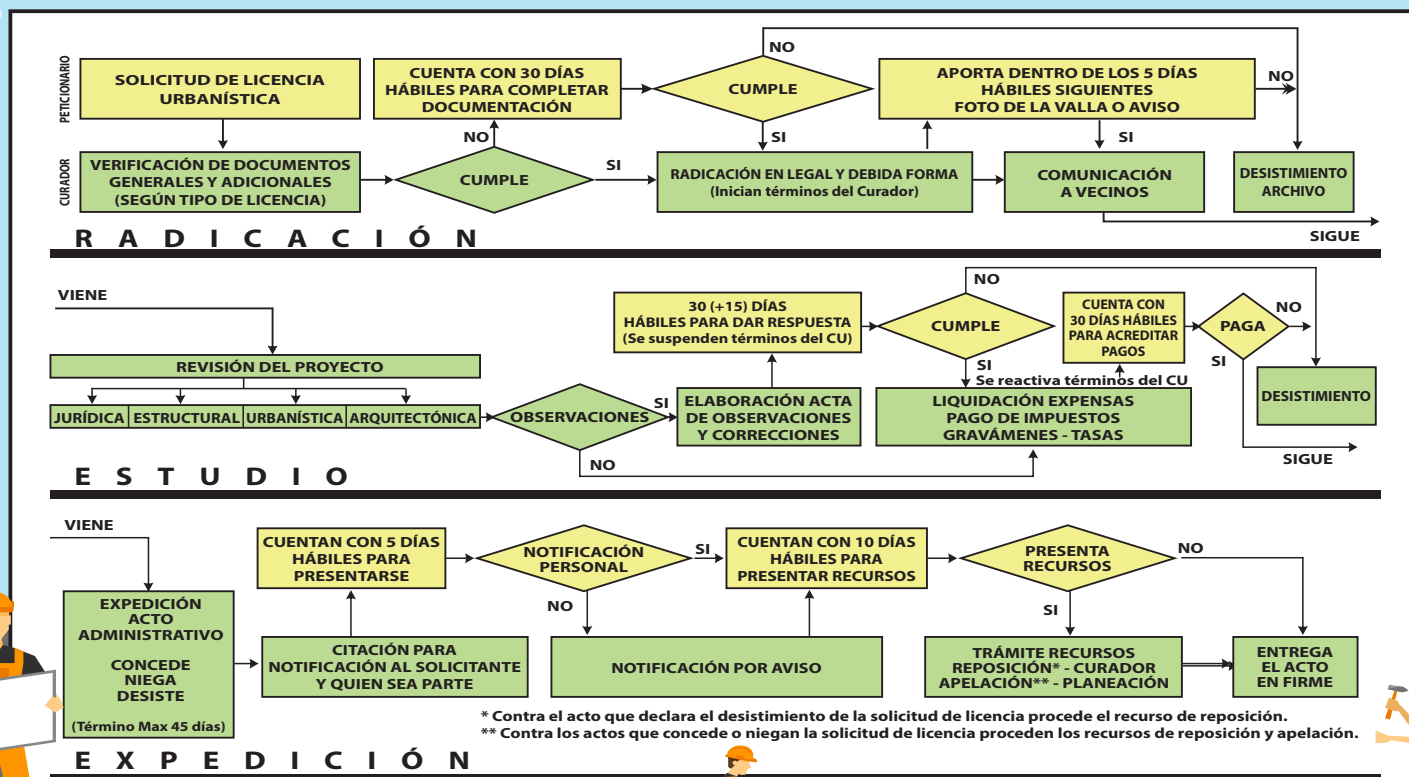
PETICIONARIO
CURADOR

SOLICITUD DE LICENCIA URBANÍSTICA

CUENTA CON 30 DÍAS HÁBILES PARA COMPLETAR DOCUMENTACIÓN

NO

CUMPLE

APORTA DENTRO DE LOS 5 DÍAS HÁBILES SIGUIENTES FOTO DE LA VALLA O AVISO

NO

NO

SI

SI

VERIFICACIÓN DE DOCUMENTOS GENERALES Y ADICIONALES (SEGÚN TIPO DE LICENCIA)

CUMPLE

SI

RADICACIÓN EN LEGAL Y DEBIDA FORMA (Inician términos del Curador)

COMUNICACIÓN A VECINOS

DESISTIMIENTO ARCHIVO

SIGUE

R A D I C A C I Ó N

VIENE

NO

30 (+15) DÍAS HÁBILES PARA DAR RESPUESTA (Se suspenden términos del CU)

CUMPLE

CUENTA CON 30 DÍAS HÁBILES PARA ACREDITAR PAGOS

PAGA

NO

REVISIÓN DEL PROYECTO

SI

SI

Se reactiva términos del CU

DESISTIMIENTO

| JURÍDICA | ESTRUCTURAL | URBANÍSTICA | ARQUITECTÓNICA |
|---|---|---|---|

OBSERVACIONES

SI

ELABORACIÓN ACTA DE OBSERVACIONES Y CORRECCIONES

LIQUIDACIÓN EXPENSAS PAGO DE IMPUESTOS GRAVÁMENES - TASAS

NO

SIGUE

E S T U D I O

VIENE

CUENTAN CON 5 DÍAS HÁBILES PARA PRESENTARSE

NOTIFICACIÓN PERSONAL

SI

CUENTAN CON 10 DÍAS HÁBILES PARA PRESENTAR RECURSOS

PRESENTA RECURSOS

NO

EXPEDICIÓN ACTO ADMINISTRATIVO

CONCEDE NIEGA DESISTE

(Término Max 45 días)

NO

SI

CITACIÓN PARA NOTIFICACIÓN AL SOLICITANTE Y QUIEN SEA PARTE

NOTIFICACIÓN POR AVISO

TRÁMITE RECURSOS REPOSICIÓN* - CURADOR APELACIÓN** - PLANEACIÓN

ENTREGA EL ACTO EN FIRME

* Contra el acto que declara el desistimiento de la solicitud de licencia procede el recurso de reposición.
** Contra los actos que concede o niegan la solicitud de licencia proceden los recursos de reposición y apelación.

E X P E D I C I Ó N